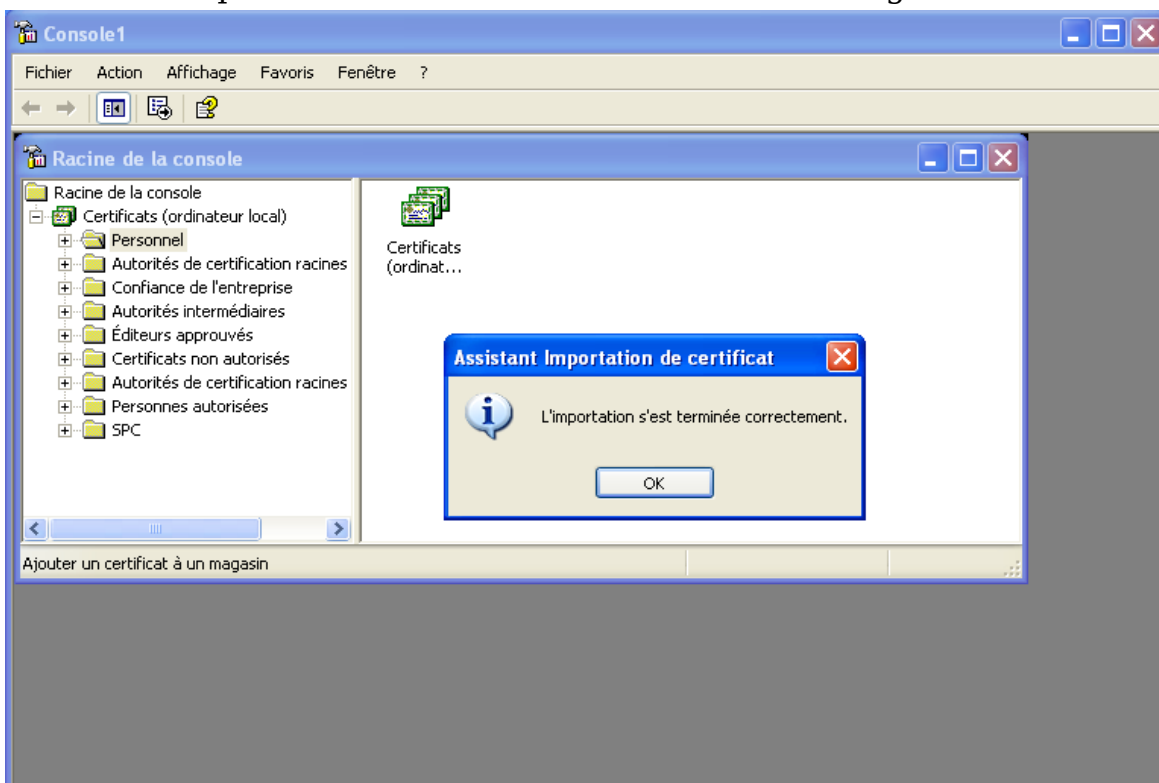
Console1

Fichier Action Affichage Favoris Fenêtre ?

Racine de la console

Racine de la console
Certificats (ordinateur local)
Personnel
Autorités de certification racines
Confiance de l'entreprise
Autorités intermédiaires
Éditeurs approuvés
Certificats non autorisés
Autorités de certification racines
Personnes autorisées
SPC

Certificats (ordinat...

Assistant Importation de certificat

L'importation s'est terminée correctement.

OK

Ajouter un certificat à un magasin